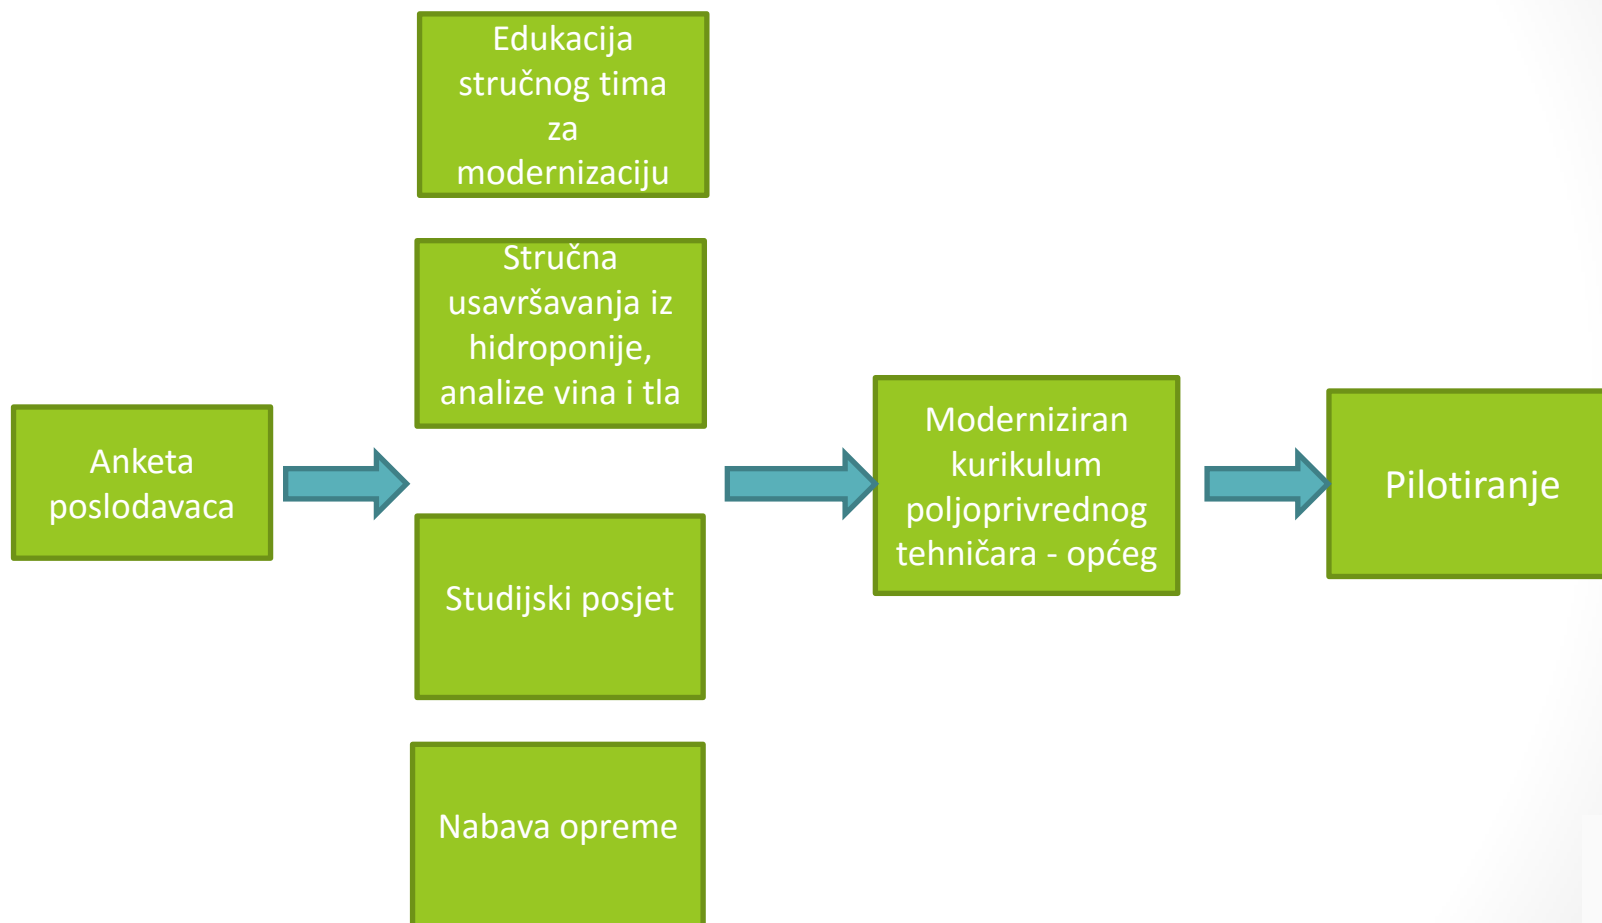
Anketa poslodavaca

Edukacija stručnog tima za modernizaciju

Stručna usavršavanja iz hidroponije, analize vina i tla

Studijski posjet

Nabava opreme

Moderniziran kurikulum poljoprivrednog tehničara - općeg

Pilotiranje